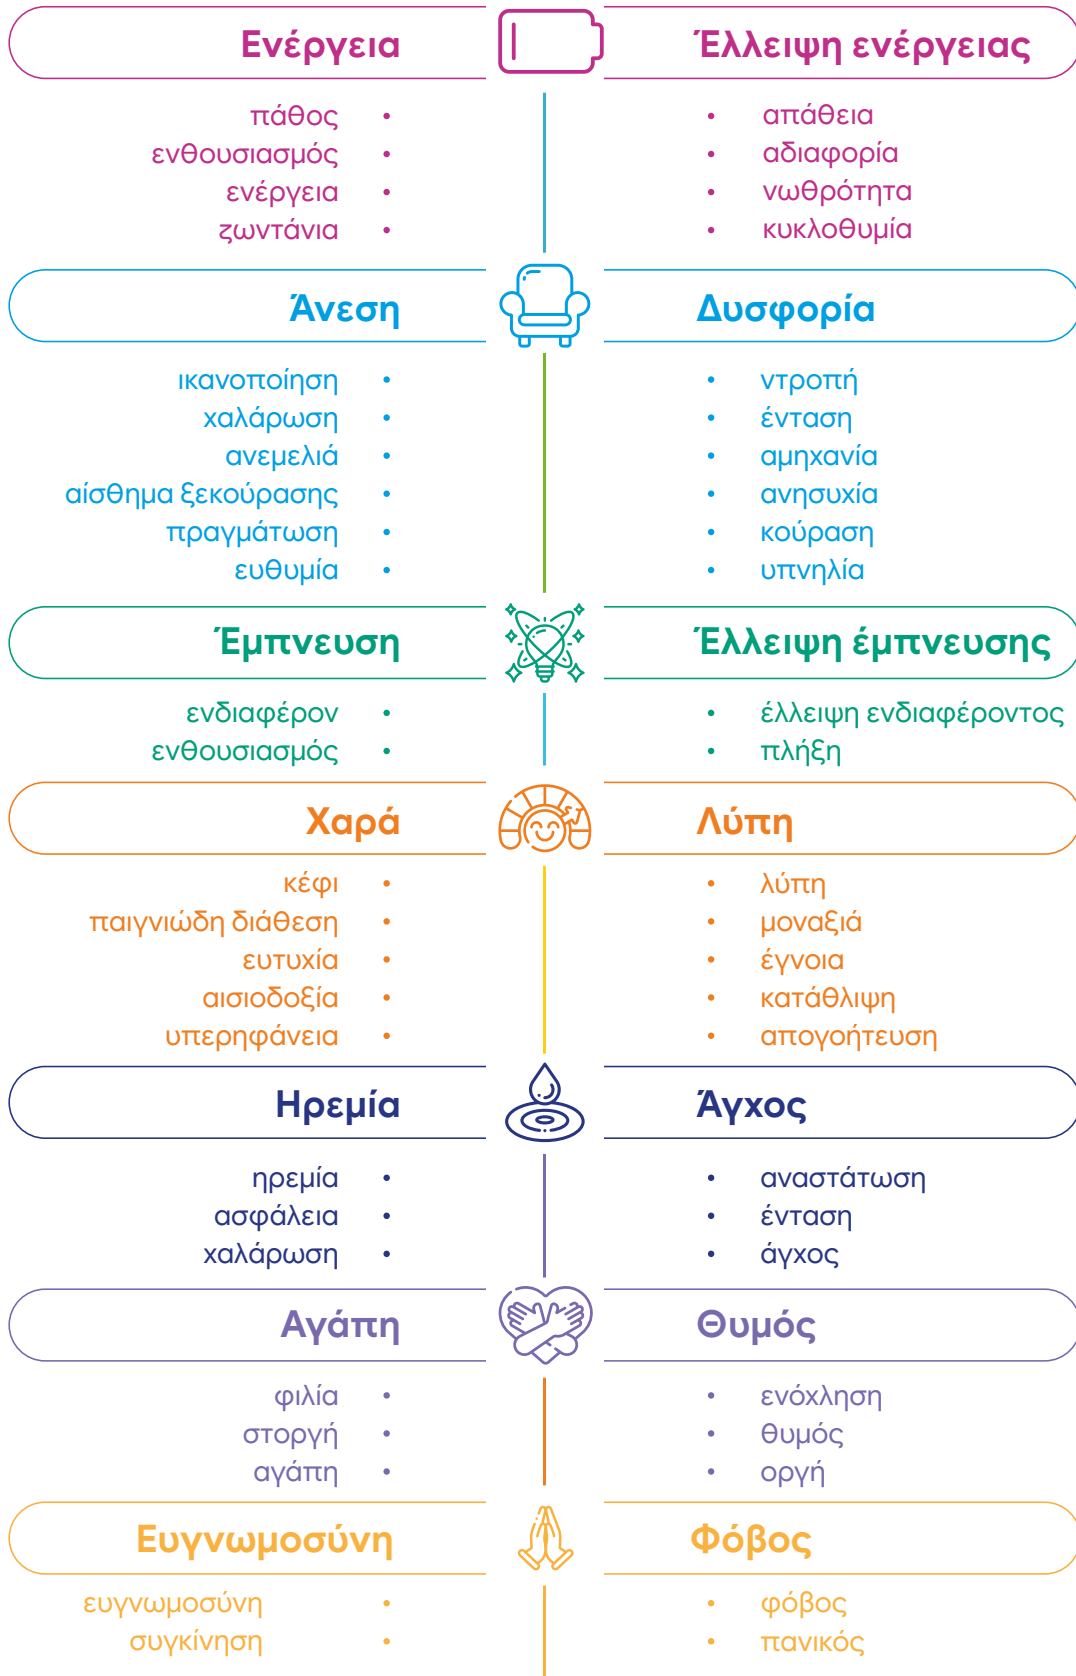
Ενέργεια

πάθος •
ενθουσιασμός •
ενέργεια •
ζωντάνια •

Έλλειψη ενέργειας

• απάθεια
• αδιαφορία
• νωθρότητα
• κυκλοθυμία

Άνεση

ικανοποίηση •
χαλάρωση •
ανεμελιά •
αίσθημα ξεκούρασης •
πραγμάτωση •
ευθυμία •

Δυσφορία

• ντροπή
• ένταση
• αμηχανία
• ανησυχία
• κούραση
• υπνηλία

Έμπνευση

ενδιαφέρον •
ενθουσιασμός •

Έλλειψη έμπνευσης

• έλλειψη ενδιαφέροντος
• πλήξη

Χαρά

κέφι •
παιγνιώδη διάθεση •
ευτυχία •
αισιοδοξία •
υπερηφάνεια •

Λύπη

• λύπη
• μοναξιά
• έγνοια
• κατάθλιψη
• απογοήτευση

Ηρεμία

ηρεμία •
ασφάλεια •
χαλάρωση •

Άγχος

• αναστάτωση
• ένταση
• άγχος

Αγάπη

φιλία •
στοργή •
αγάπη •

Θυμός

• ενόχληση
• θυμός
• οργή

Ευγνωμοσύνη

ευγνωμοσύνη •
συγκίνηση •

Φόβος

• φόβος
• πανικός